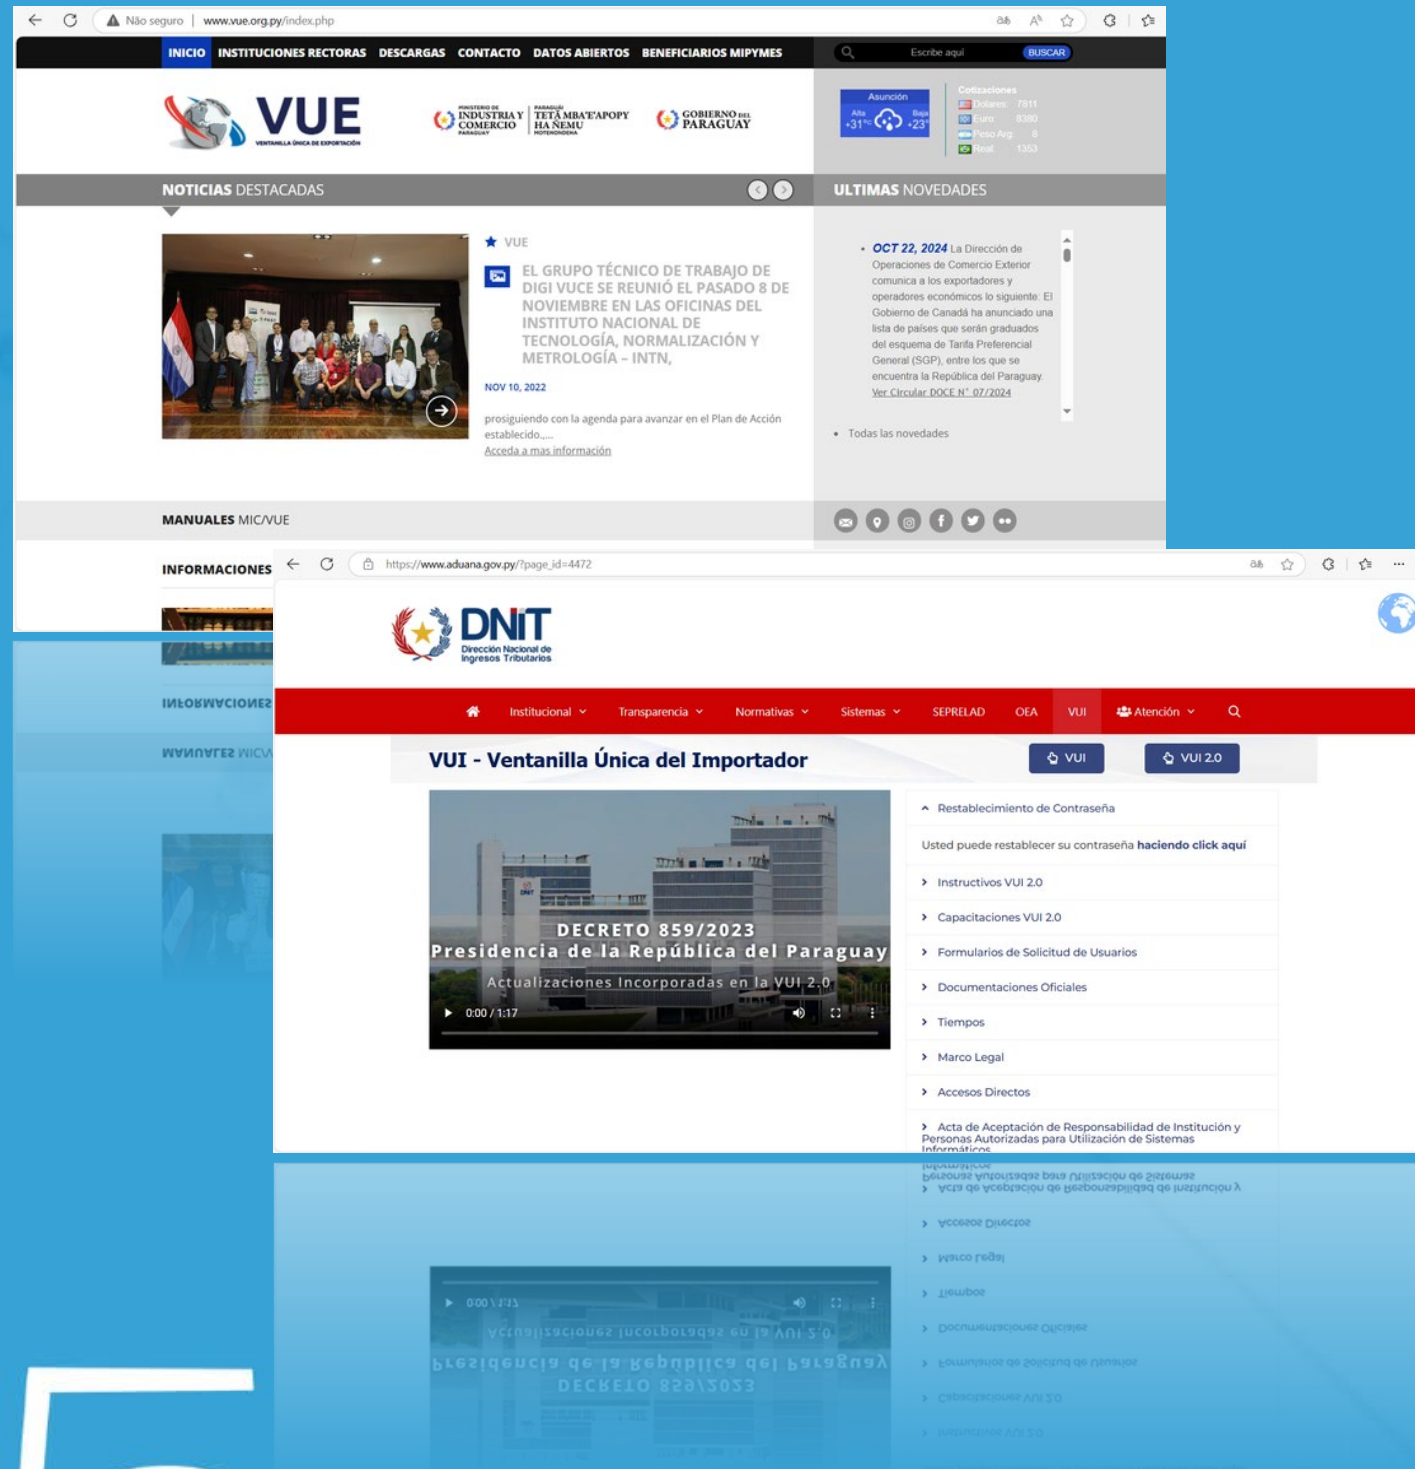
Não seguro | www.vue.org.py/index.php

INICIO INSTITUCIONES RECTORAS DESCARGAS CONTACTO DATOS ABIERTOS BENEFICIARIOS MIPYMES

Escribe aquí BUSCAR

VUE
VENTANILLA ÚNICA DE EXPORTACIÓN

MINISTERIO DE INDUSTRIA Y COMERCIO PARAGUAY
PARAGUÁI TETÃ MBA'E'APOPY HA ÑEMU MOTENONDEHA
GOBIERNO DEL PARAGUAY

Asunción
Alta +31° Baja +23°

Cotizaciones
Dolares 7811
Euro 8380
Peso Arg. 8
Real 1353

NOTICIAS DESTACADAS

ULTIMAS NOVEDADES

VUE

EL GRUPO TÉCNICO DE TRABAJO DE DIGI VUCE SE REUNIÓ EL PASADO 8 DE NOVIEMBRE EN LAS OFICINAS DEL INSTITUTO NACIONAL DE TECNOLOGÍA, NORMALIZACIÓN Y METROLOGÍA – INTN,

NOV 10, 2022

prosiguiendo con la agenda para avanzar en el Plan de Acción establecido.....
Acceda a mas información

OCT 22, 2024 La Dirección de Operaciones de Comercio Exterior comunica a los exportadores y operadores económicos lo siguiente: El Gobierno de Canadá ha anunciado una lista de países que serán graduados del esquema de Tarifa Preferencial General (SGP), entre los que se encuentra la República del Paraguay.
Ver Circular DOCE N° 07/2024

Todas las novedades

MANUALES MIC/VUE

INFORMACIONES

https://www.aduana.gov.py/?page_id=4472

DNIT
Dirección Nacional de Ingresos Tributarios

Institucional Transparencia Normativas Sistemas SEPRELAD OEA VUI Atención

VUI - Ventanilla Única del Importador

VUI VUI 2.0

DECRETO 859/2023
Presidencia de la República del Paraguay
Actualizaciones Incorporadas en la VUI 2.0
0:00 / 1:17

Restablecimiento de Contraseña
Usted puede restablecer su contraseña haciendo click aquí
Instructivos VUI 2.0
Capacitaciones VUI 2.0
Formularios de Solicitud de Usuarios
Documentaciones Oficiales
Tiempos
Marco Legal
Accesos Directos
Acta de Aceptación de Responsabilidad de Institución y Personas Autorizadas para Utilización de Sistemas Informáticos